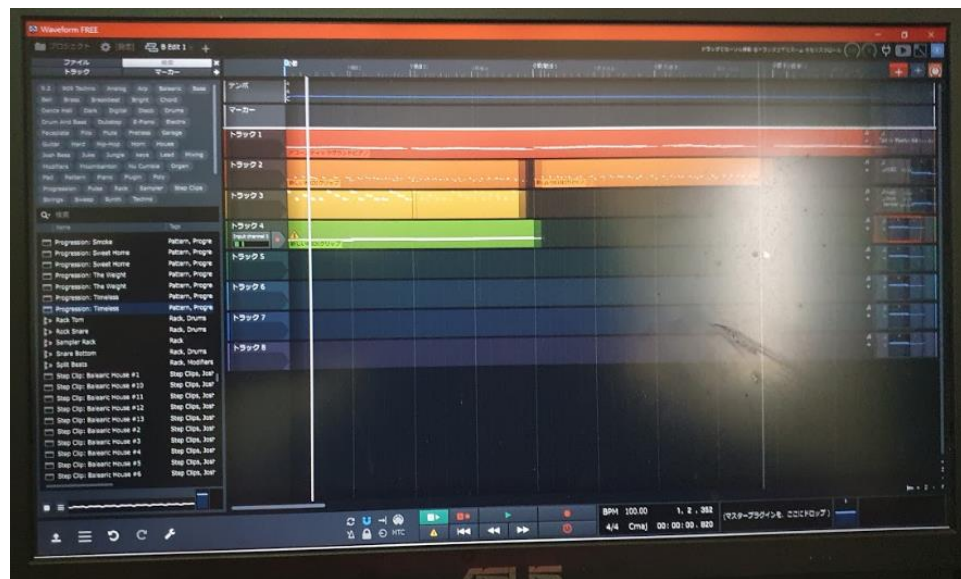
Waveform FREE

プロジェクト 設定 Edit 1 +

ファイル
トラック マーカー

テンポ
マーカー
トラック 1
トラック 2
トラック 3
トラック 4
トラック 5
トラック 6
トラック 7
トラック 8

Q- 検索

| Name | Tags |
|---|---|
| Progression: Smoke | Pattern, Progre |
| Progression: Sweet Home | Pattern, Progre |
| Progression: Sweet Home | Pattern, Progre |
| Progression: The Weight | Pattern, Progre |
| Progression: The Weight | Pattern, Progre |
| Progression: Timeless | Pattern, Progre |
| Progression: Timeless | Pattern, Progre |
| Rack Tom | Rack, Drums |
| Rack Snare | Rack, Drums |
| Sampler Rack | Rack |
| Snare Bottom | Rack, Drums |
| Split Beats | Rack, Modifiers |
| Step Clip: Balearic House #1 | Step Clips, Jod |
| Step Clip: Balearic House #10 | Step Clips, Jod |
| Step Clip: Balearic House #11 | Step Clips, Jod |
| Step Clip: Balearic House #12 | Step Clips, Jod |
| Step Clip: Balearic House #13 | Step Clips, Jod |
| Step Clip: Balearic House #2 | Step Clips, Jod |
| Step Clip: Balearic House #3 | Step Clips, Jod |
| Step Clip: Balearic House #4 | Step Clips, Jod |
| Step Clip: Balearic House #5 | Step Clips, Jod |
| Step Clip: Balearic House #6 | Step Clips, Jod |

BPM 100.00 1, 2, 352
4/4 Cmaj 00:00:00.820
(マスタープラグインを、ここにドロップ)

ASUS